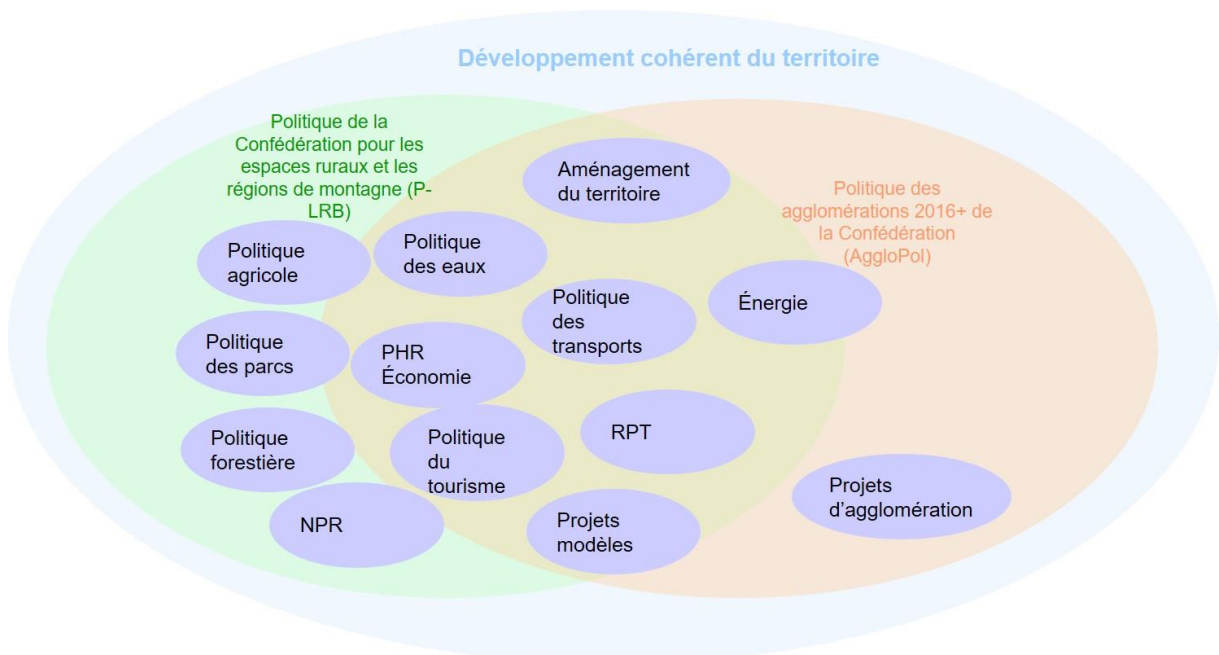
Développement cohérent du territoire

Politique de la Confédération pour les espaces ruraux et les régions de montagne (P-LRB)

Aménagement du territoire

Politique des agglomérations 2016+ de la Confédération (AggloPol)

Politique agricole

Politique des eaux

Politique des transports

Énergie

Politique des parcs

PHR Économie

Politique forestière

Politique du tourisme

RPT

NPR

Projets modèles

Projets d'agglomération